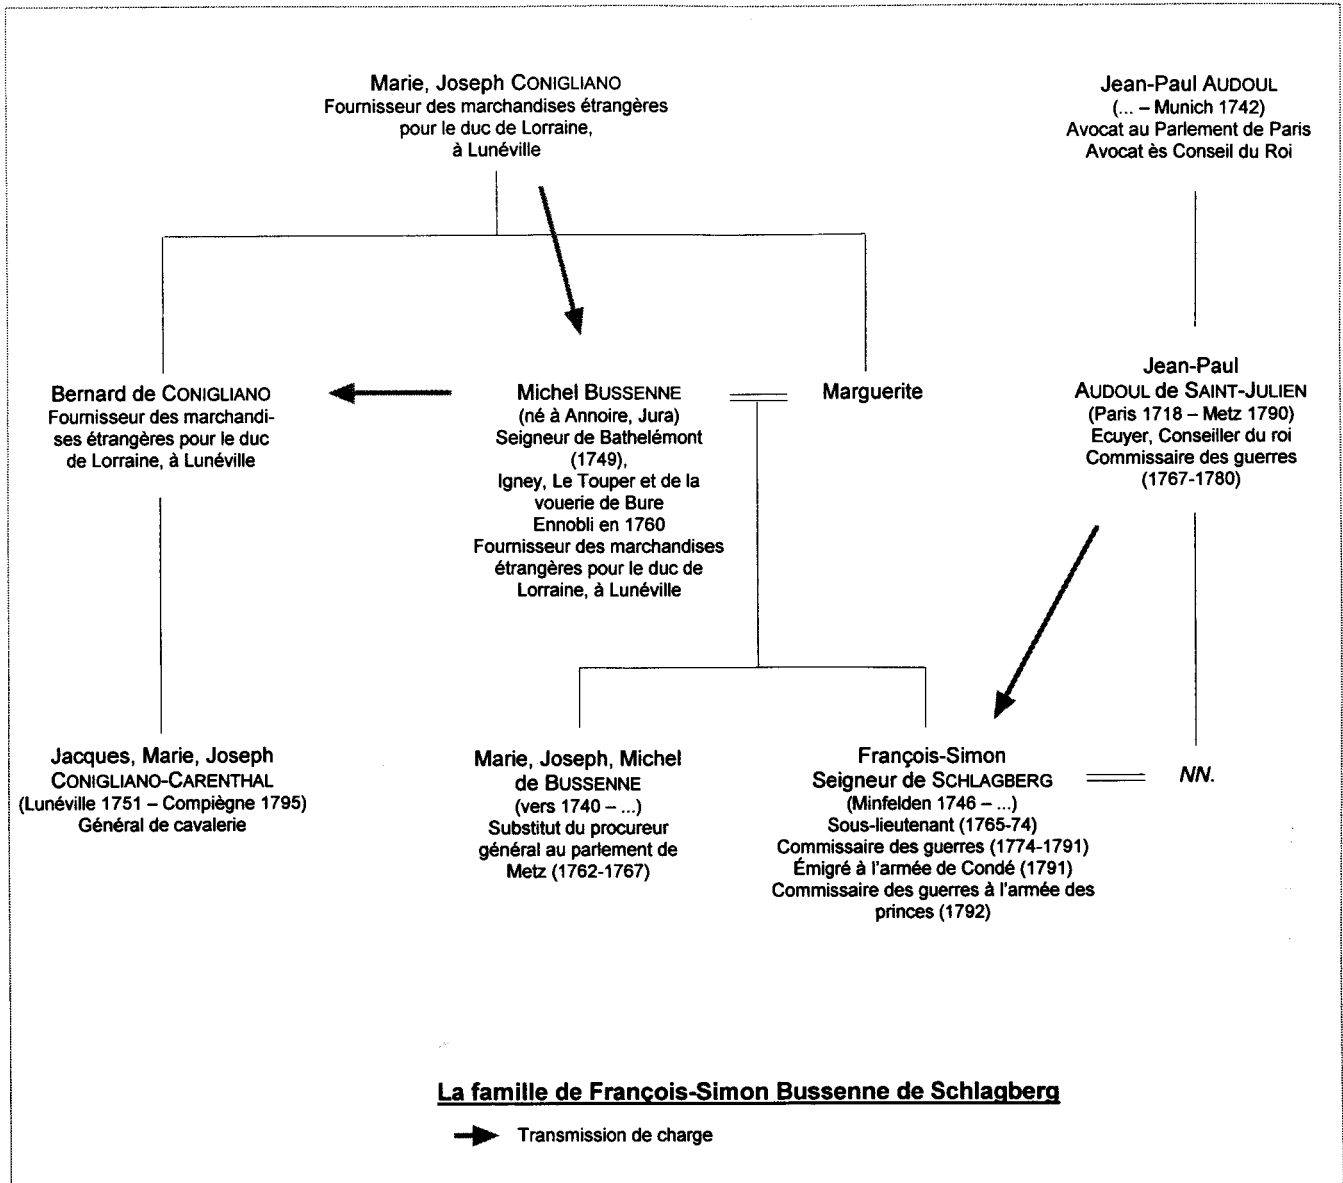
Marie, Joseph CONIGLIANO
Fournisseur des marchandises étrangères pour le duc de Lorraine, à Lunéville

Jean-Paul AUDOUL
(... – Munich 1742)
Avocat au Parlement de Paris
Avocat ès Conseil du Roi

Bernard de CONIGLIANO
Fournisseur des marchandises étrangères pour le duc de Lorraine, à Lunéville

Michel BUSSENNE
(né à Annoire, Jura)
Seigneur de Bathelémont (1749),
Igney, Le Touper et de la vouerie de Bure
Ennobli en 1760
Fournisseur des marchandises étrangères pour le duc de Lorraine, à Lunéville

Marguerite

Jean-Paul
AUDOUL de SAINT-JULIEN
(Paris 1718 – Metz 1790)
Ecuyer, Conseiller du roi
Commissaire des guerres
(1767-1780)

Jacques, Marie, Joseph
CONIGLIANO-CARENTHAL
(Lunéville 1751 – Compiègne 1795)
Général de cavalerie

Marie, Joseph, Michel
de BUSSENNE
(vers 1740 – ...)
Substitut du procureur général au parlement de Metz (1762-1767)

François-Simon
Seigneur de SCHLAGBERG
(Minfelden 1746 – ...)
Sous-lieutenant (1765-74)
Commissaire des guerres (1774-1791)
Émigré à l'armée de Condé (1791)
Commissaire des guerres à l'armée des princes (1792)

NN.

La famille de François-Simon Bussenne de Schlagberg

Transmission de charge